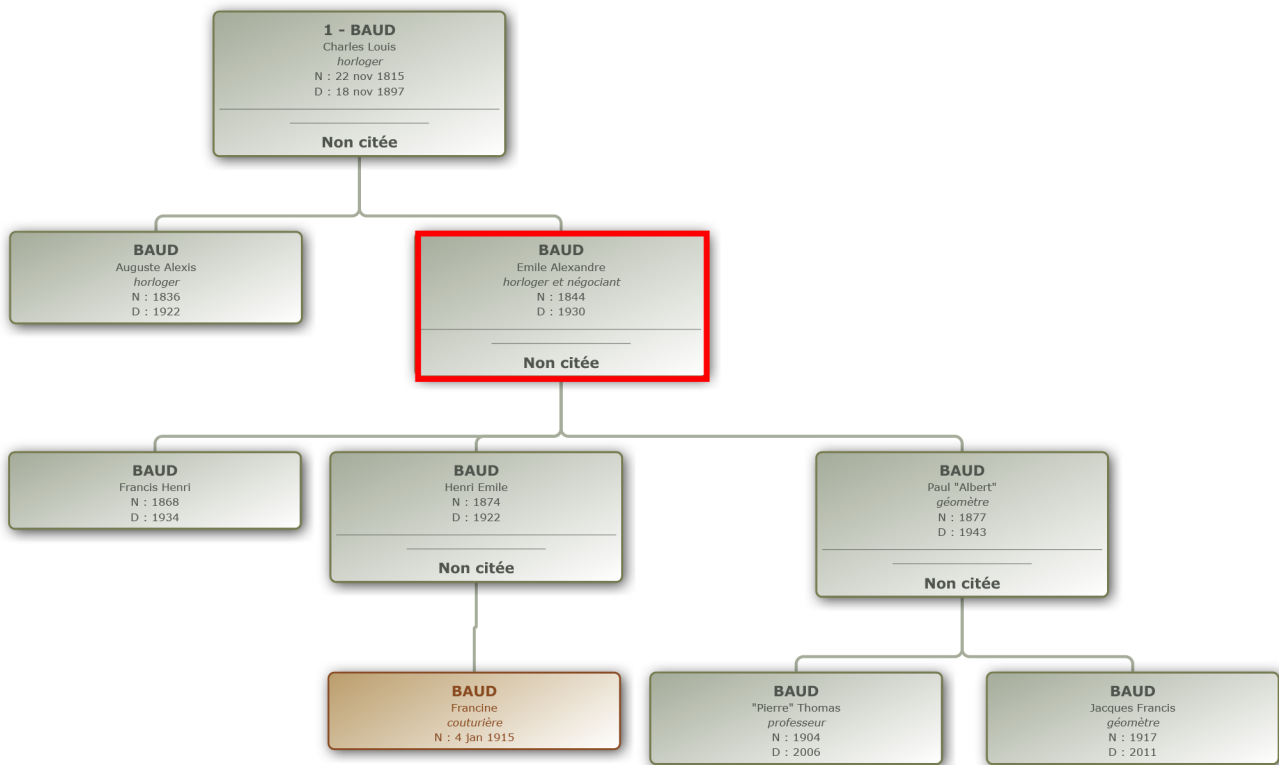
1 - BAUD
Charles Louis
horloger
N : 22 nov 1815
D : 18 nov 1897

Non citée

BAUD
Auguste Alexis
horloger
N : 1836
D : 1922

BAUD
Emile Alexandre
horloger et négociant
N : 1844
D : 1930

Non citée

BAUD
Francis Henri
N : 1868
D : 1934

BAUD
Henri Emile
N : 1874
D : 1922

Non citée

BAUD
Paul "Albert"
géomètre
N : 1877
D : 1943

Non citée

BAUD
Francine
couturière
N : 4 jan 1915

BAUD
"Pierre" Thomas
professeur
N : 1904
D : 2006

BAUD
Jacques Francis
géomètre
N : 1917
D : 2011